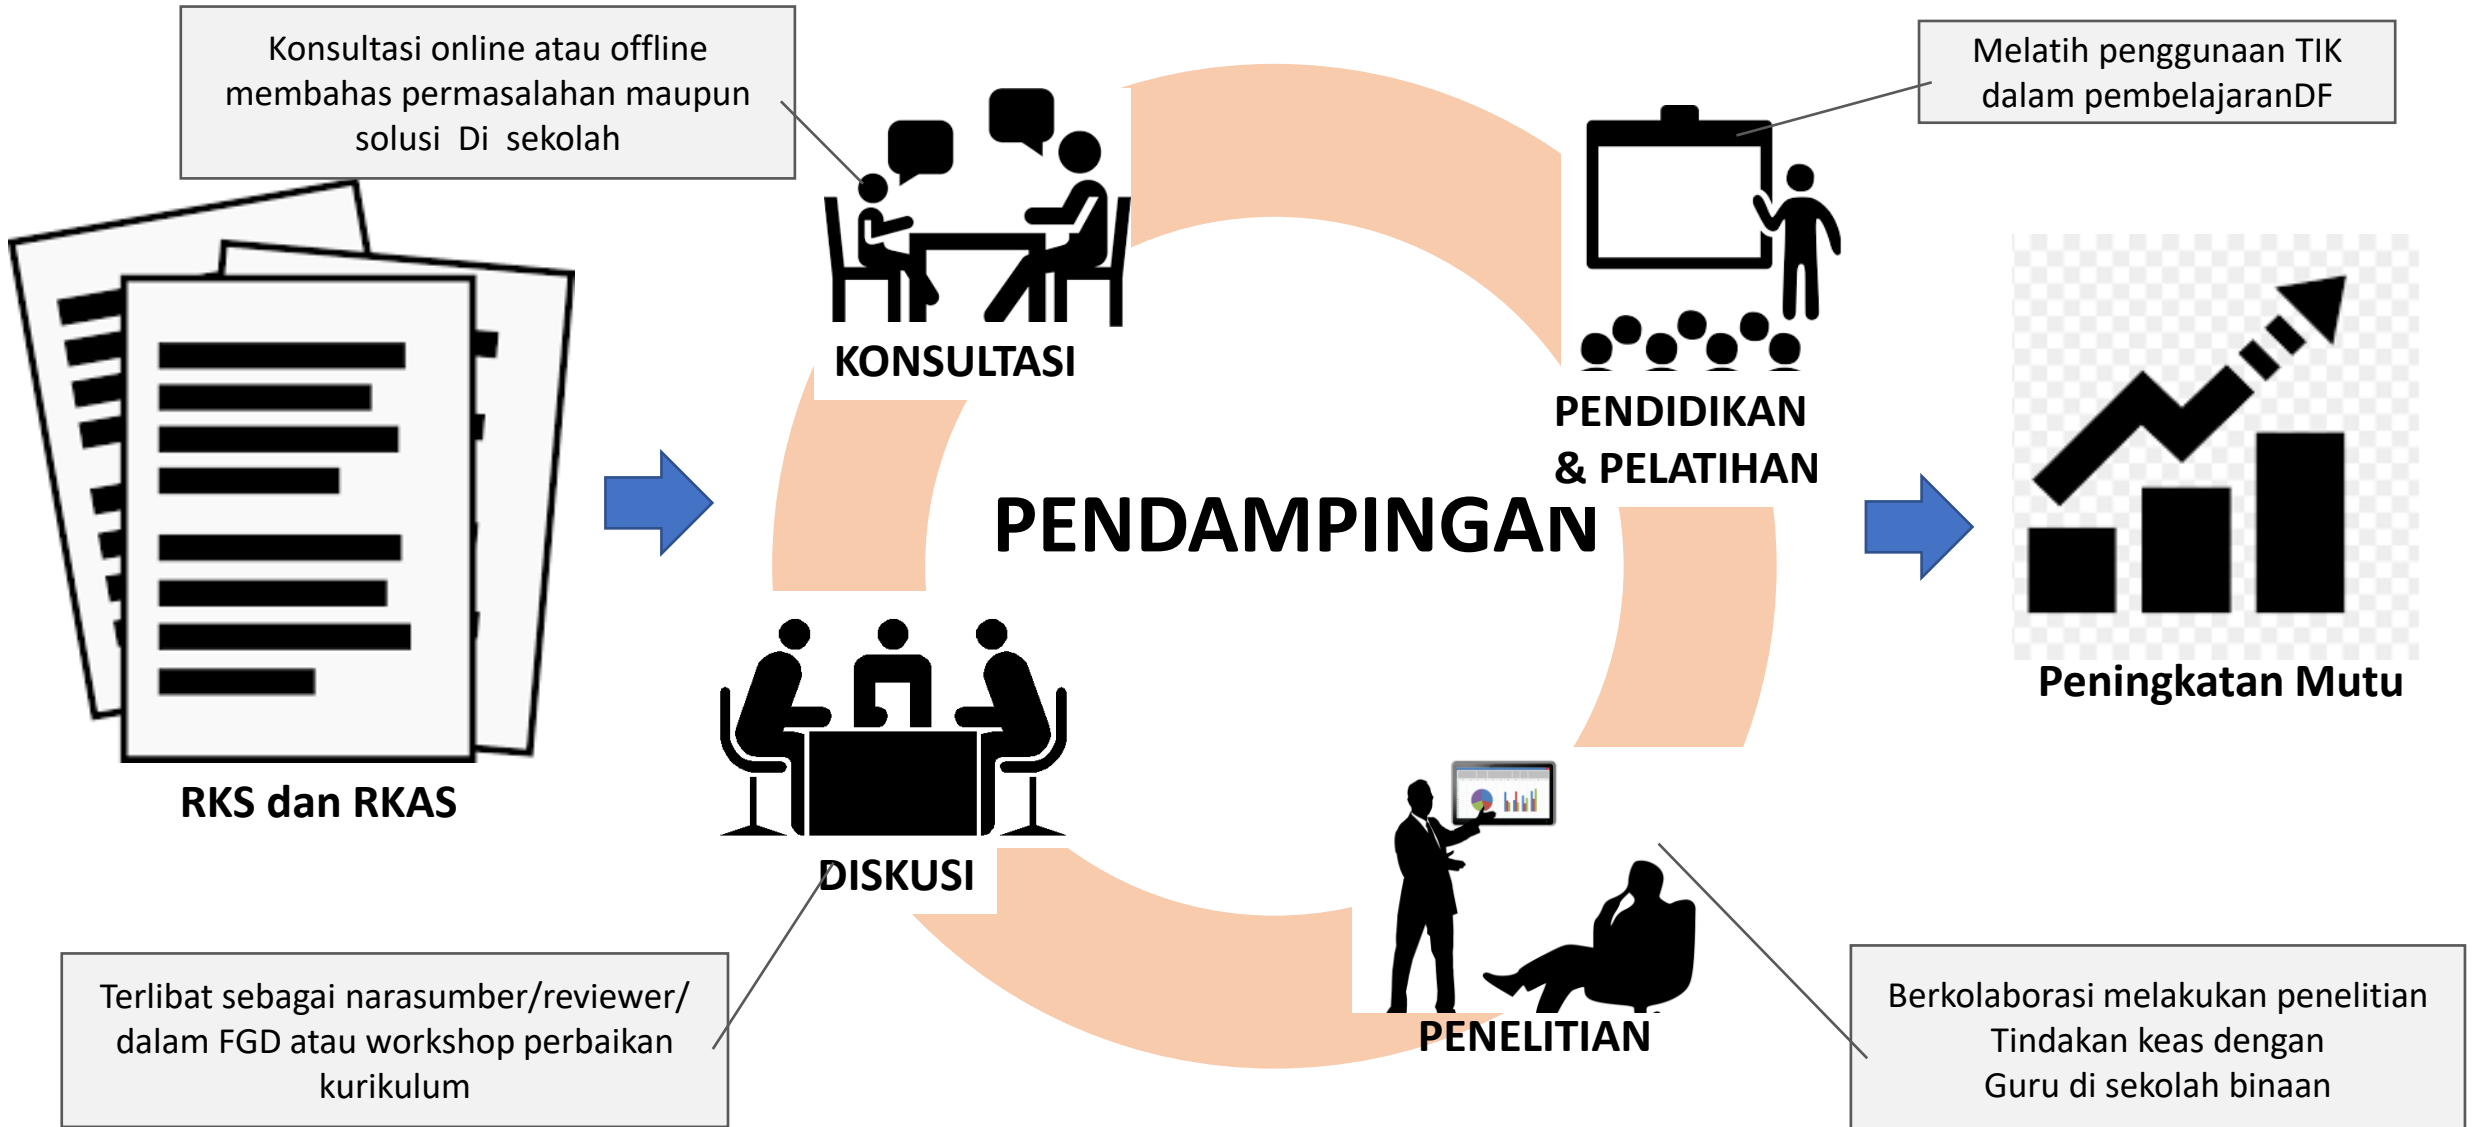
Konsultasi online atau offline membahas permasalahan maupun solusi Di sekolah

Melatih penggunaan TIK dalam pembelajaranDF

KONSULTASI

PENDIDIKAN & PELATIHAN

PENDAMPINGAN

Peningkatan Mutu

RKS dan RKAS

DISKUSI

PENELITIAN

Terlibat sebagai narasumber/reviewer/ dalam FGD atau workshop perbaikan kurikulum

Berkolaborasi melakukan penelitian Tindakan keas dengan Guru di sekolah binaan